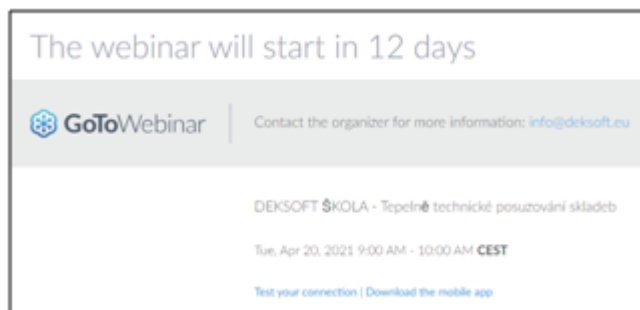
The webinar will start in 12 days

GoToWebinar

Contact the organizer for more information: info@deksoft.eu

DEKSOFT ŠKOLA - Tepelně technické posuzování skladeb

Tue, Apr 20, 2021 9:00 AM - 10:00 AM CEST

Test your connection | Download the mobile app